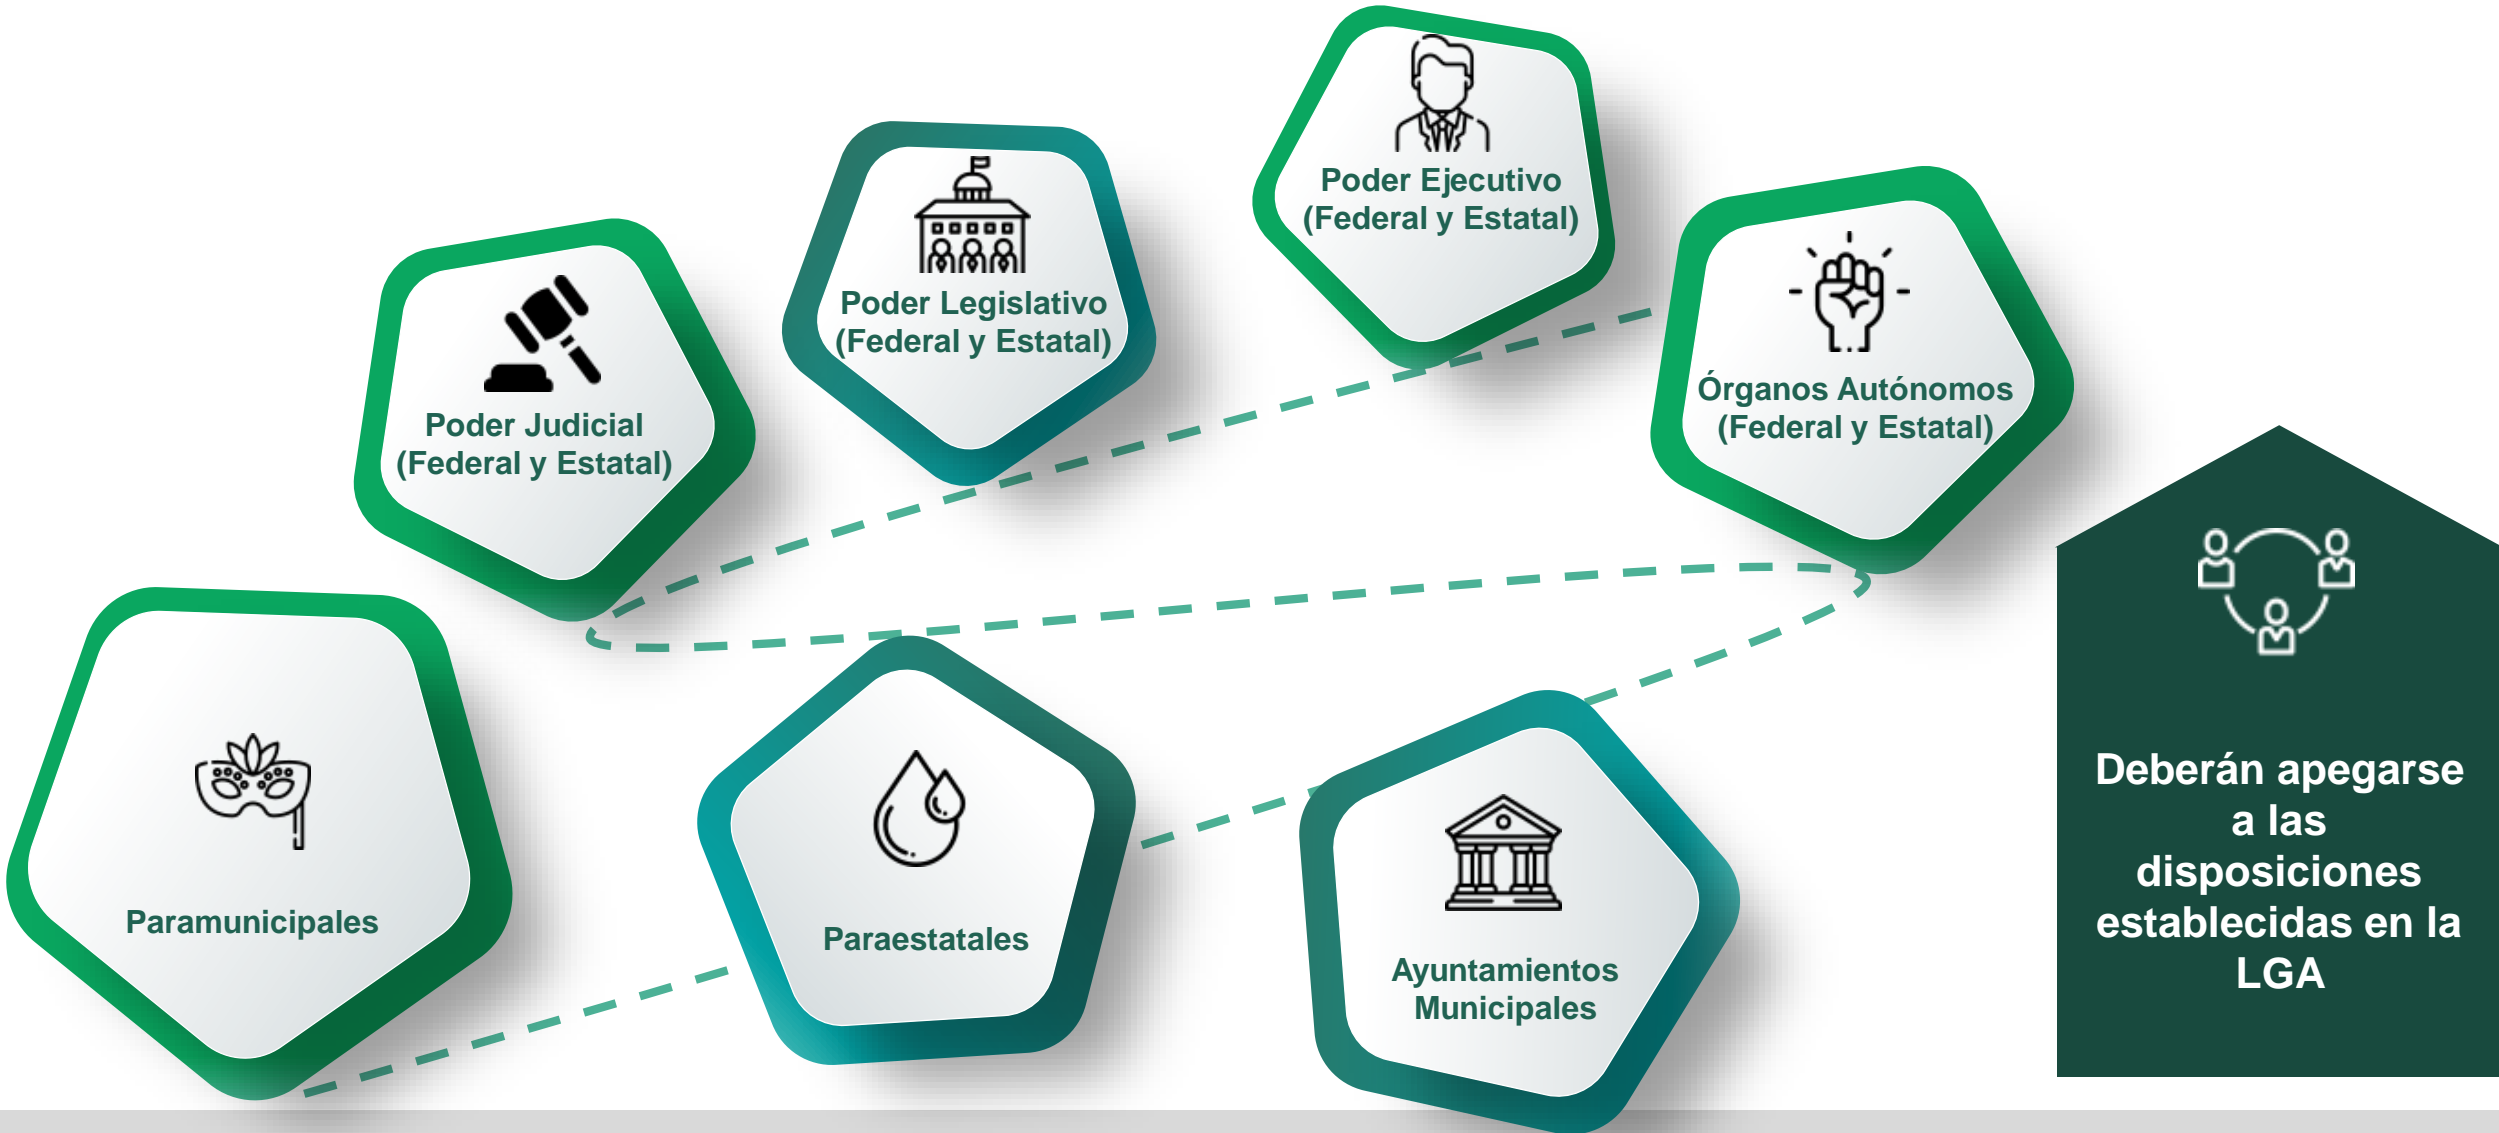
Poder Judicial (Federal y Estatal)

Poder Legislativo (Federal y Estatal)

Poder Ejecutivo (Federal y Estatal)

Órganos Autónomos (Federal y Estatal)

Paramunicipales

Paraestatales

Ayuntamientos Municipales

Deberán apegarse a las disposiciones establecidas en la LGA